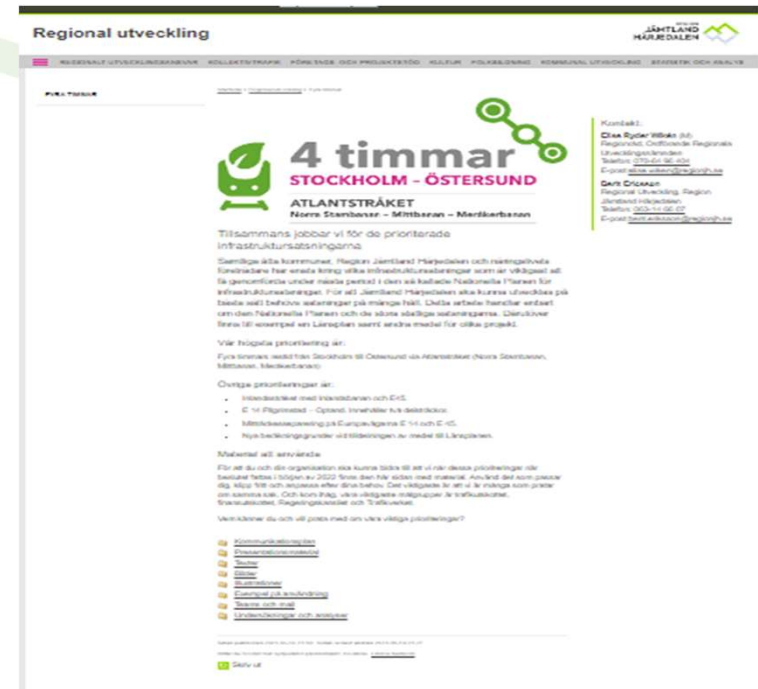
Regional utveckling

JÄMTLAND HÄRJEDALEN

REGIONALT UTVECKLINGSANSVAR KOLLEKTIVTRAFIK FÖRETAGS- OCH PROJEKTSTÖD KULTUR FOLKBILDNING KOMMUNAL UTVECKLING STATISTIK OCH ANALYS

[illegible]

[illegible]

4 timmar
STOCKHOLM – ÖSTERSUND
ATLANTSTRÅKET
Norra Stambanan – Mittbanan – Meråkerbanan

Tillsammans jobbar vi för de prioriterade infrastruktursatsningarna

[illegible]

Vår högsta prioritering är:

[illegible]

Övriga prioriteringar är:

- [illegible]
- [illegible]
- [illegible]
- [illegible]

Material att använda

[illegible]

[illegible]

Kommunikationsplan
Presentationsmaterial
Texter
Bilder
Illustrationer
Exempel på användning
Teams och mail
Undersökningar och analyser

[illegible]

Skriv ut

Kontakt:
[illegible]
Regionråd, Ordförande Regionala Utvecklingsnämnden
Telefon: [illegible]
E-post: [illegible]
Gert Ericsson
Regional Utveckling, Region Jämtland Härjedalen
Telefon: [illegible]
E-post: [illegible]